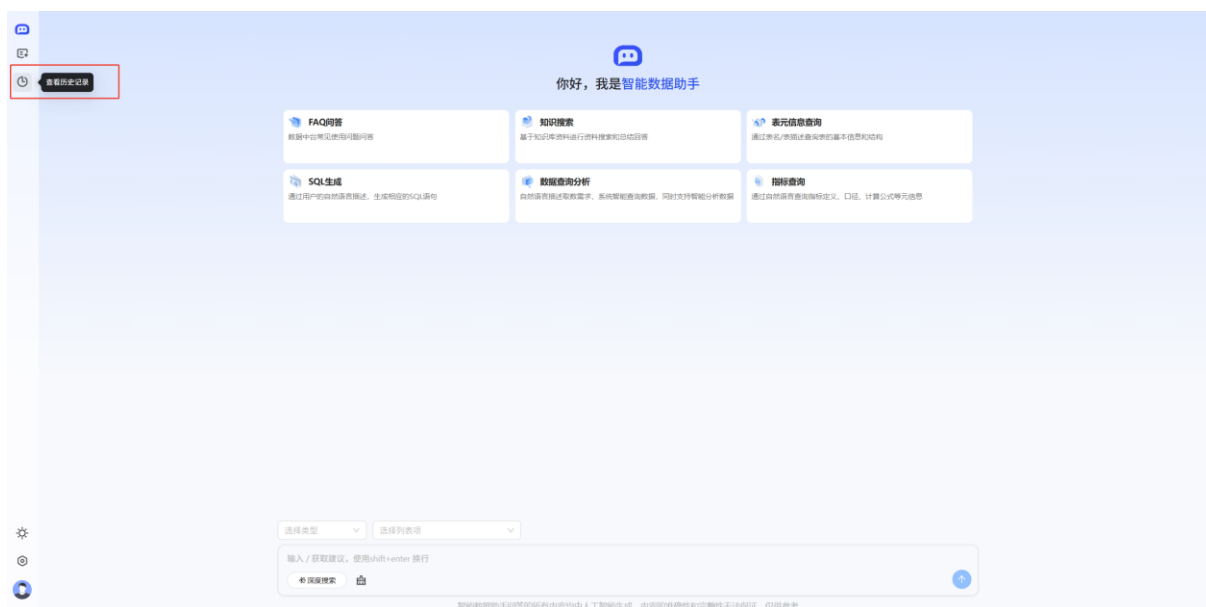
查看历史记录

你好，我是智能数据助手

FAQ问答
数据中台常见使用问题问答

知识搜索
基于知识库资料进行资料搜索和总结回答

表元信息查询
通过表名/表描述查询表的基本信息和结构

SQL生成
通过用户的自然语言描述，生成相应的SQL语句

数据查询分析
自然语言描述取数需求，系统智能查询数据，同时支持智能分析数据

指标查询
通过自然语言查询指标定义、口径、计算公式等元信息

选择类型
选择列表项

输入 / 获取建议，使用shift+enter 换行

深度搜索

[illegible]